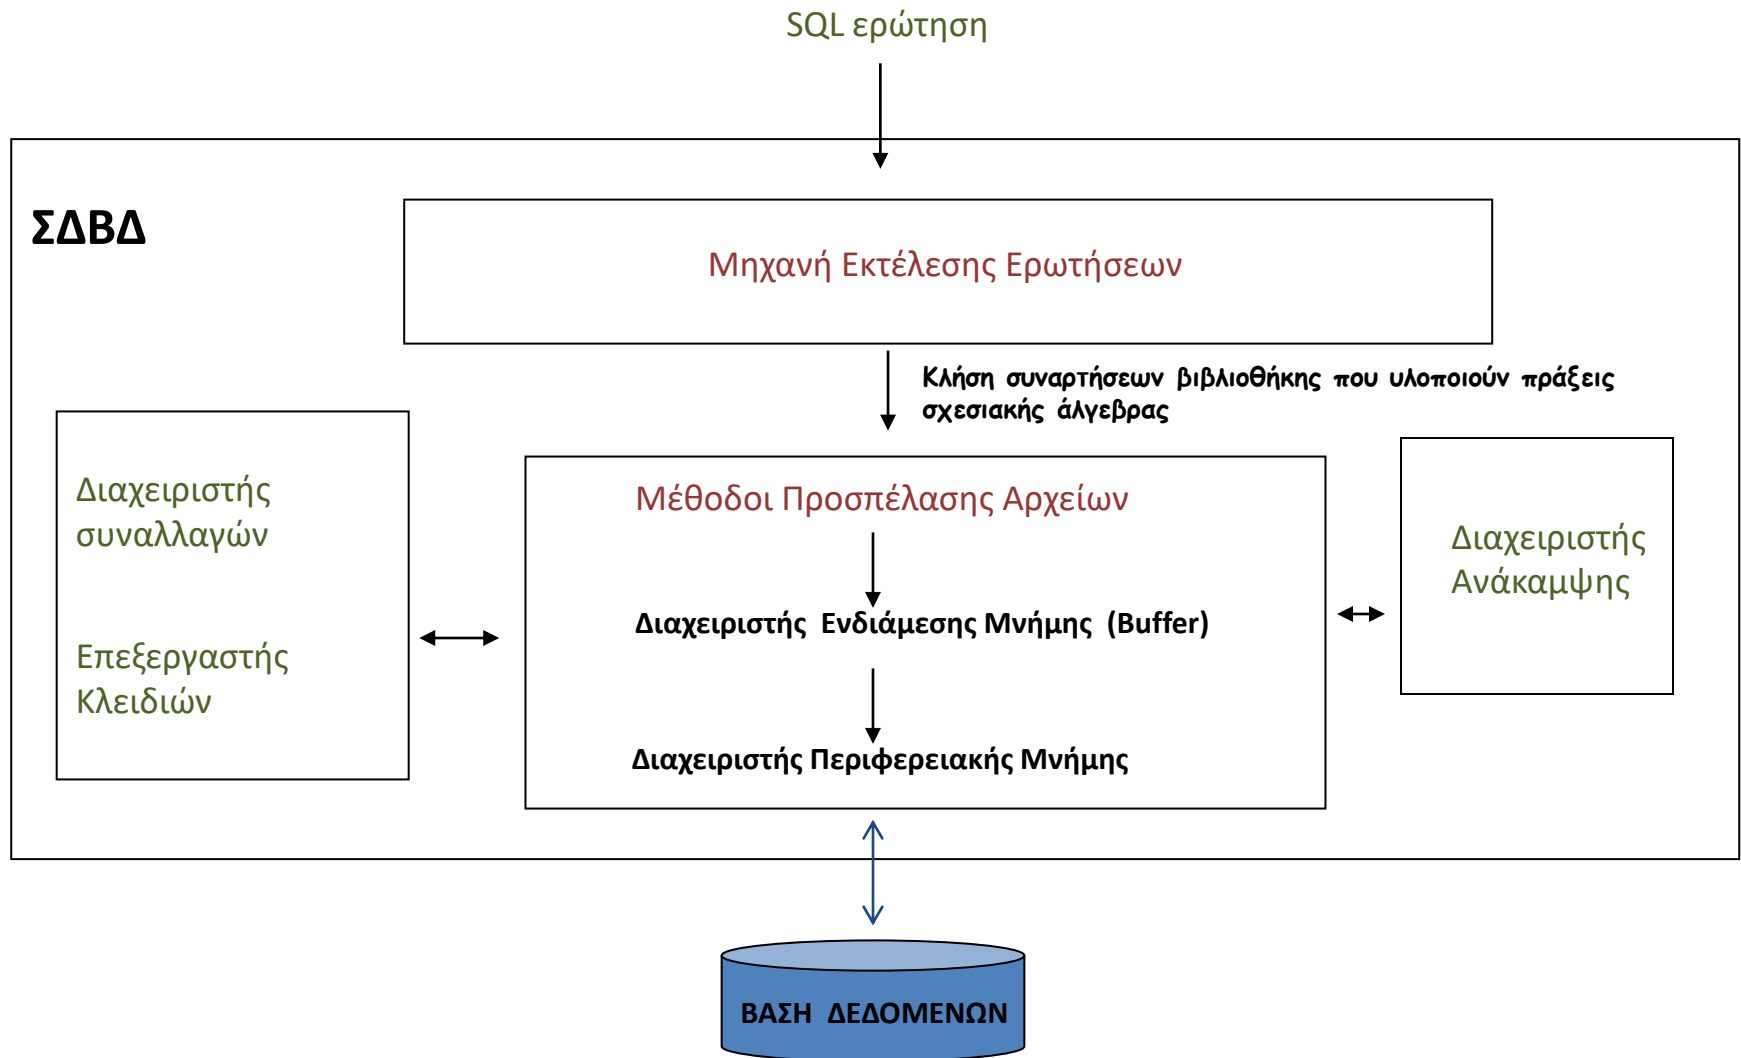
SQL ερώτηση

ΣΔΒΔ

Μηχανή Εκτέλεσης Ερωτήσεων

Κλήση συναρτήσεων βιβλιοθήκης που υλοποιούν πράξεις σχεσιακής άλγεβρας

Διαχειριστής συναλλαγών

Επεξεργαστής Κλειδιών

Μέθοδοι Προσπέλασης Αρχείων

Διαχειριστής Ενδιάμεσης Μνήμης (Buffer)

Διαχειριστής Περιφερειακής Μνήμης

Διαχειριστής Ανάκαμψης

ΒΑΣΗ ΔΕΔΟΜΕΝΩΝ